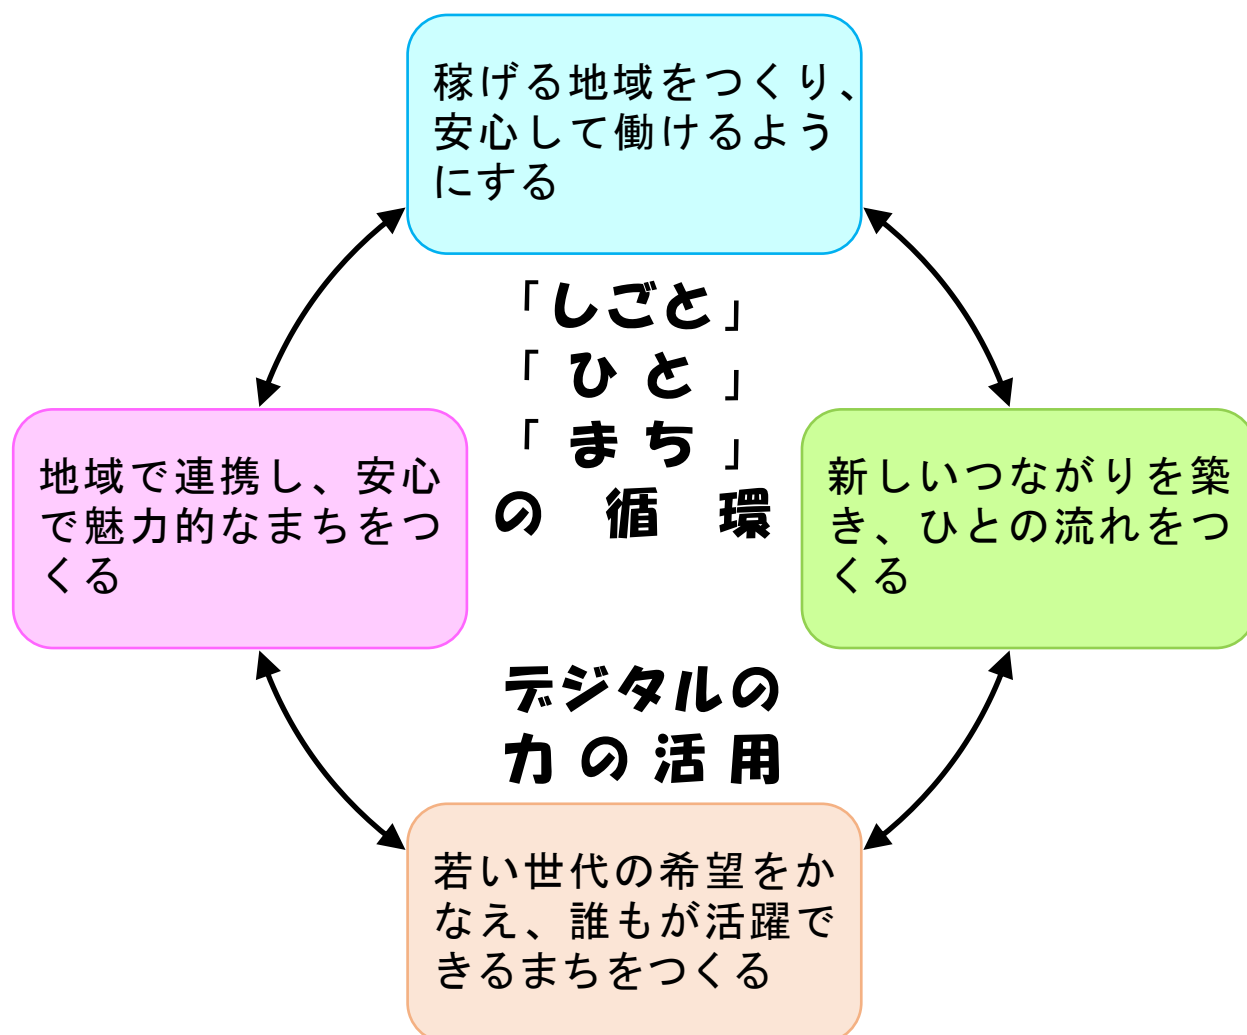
稼げる地域をつくり、安心して働けるようにする

「しごと」
「ひと」
「まち」
の循環

地域で連携し、安心で魅力的なまちをつくる

新しいつながりを築き、ひとの流れをつくる

デジタルの
力の活用

若い世代の希望をかなえ、誰もが活躍できるまちをつくる